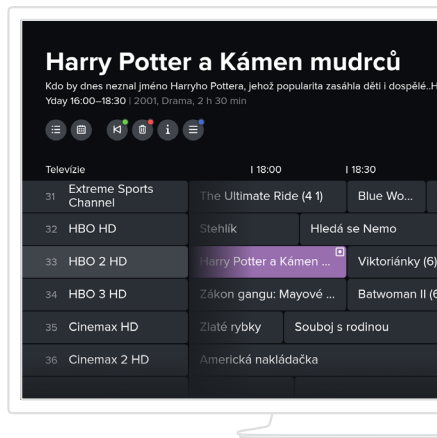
Harry Potter a Kámen mudrců

Kdo by dnes neznal jméno Harryho Pottera, jehož popularita zasáhla děti i dospělé..
Yday 16:00–18:30 | 2001, Drama, 2 h 30 min

| Televizie | 18:00 | 18:30 |
|---|---|---|
| 31 Extreme Sports Channel | The Ultimate Ride (4 1) | Blue Wo... |
| 32 HBO HD | Stehlík | Hledá se Nemo |
| 33 HBO 2 HD | Harry Potter a Kámen ... | Viktoriánky (6) |
| 34 HBO 3 HD | Zákon gangu: Mayové ... | Batwoman II (6 |
| 35 Cinemax HD | Zlaté rybky | Souboj s rodinou |
| 36 Cinemax 2 HD | Americká nakládačka | |